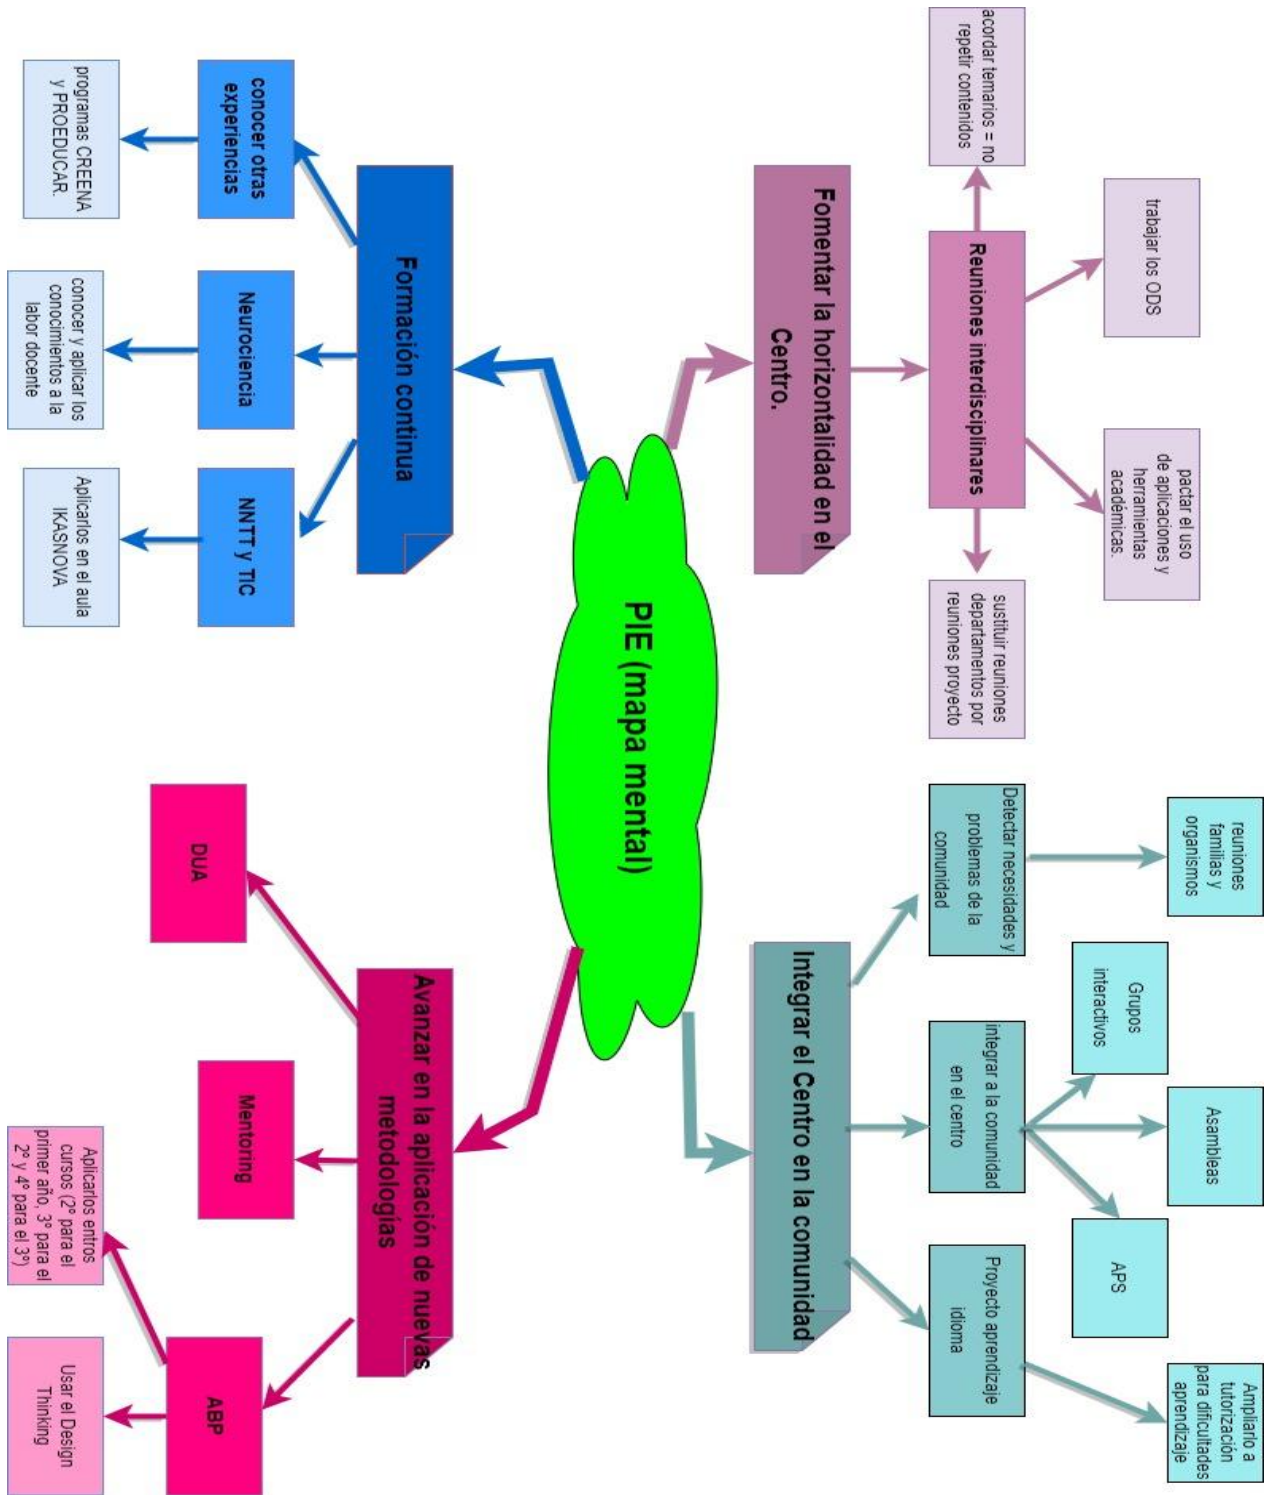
PIE (mapa mental)

Fomentar la horizontalidad en el Centro.

Reuniones interdisciplinares

acordar temarios = no repetir contenidos

trabajar los ODS

pactar el uso de aplicaciones y herramientas académicas.

sustituir reuniones departamentos por reuniones proyecto

Formación continua

conocer otras experiencias

programas CREENA y PROEDUCAR.

Neurociencia

conocer y aplicar los conocimientos a la labor docente

NNTT y TIC

Aplicarlos en el aula IKASNOVA

Integrar el Centro en la comunidad

Detectar necesidades y problemas de la comunidad

reuniones familias y organismos

integrar a la comunidad en el centro

Grupos interactivos

Asambleas

APS

Proyecto aprendizaje idioma

Ampliarlo a tutorización para dificultades aprendizaje

Avanzar en la aplicación de nuevas metodologías

DUA

Mentoring

ABP

Aplicarlos entros cursos (2º para el primer año, 3º para el 2º y 4º para el 3º)

Usar el Design Thinking